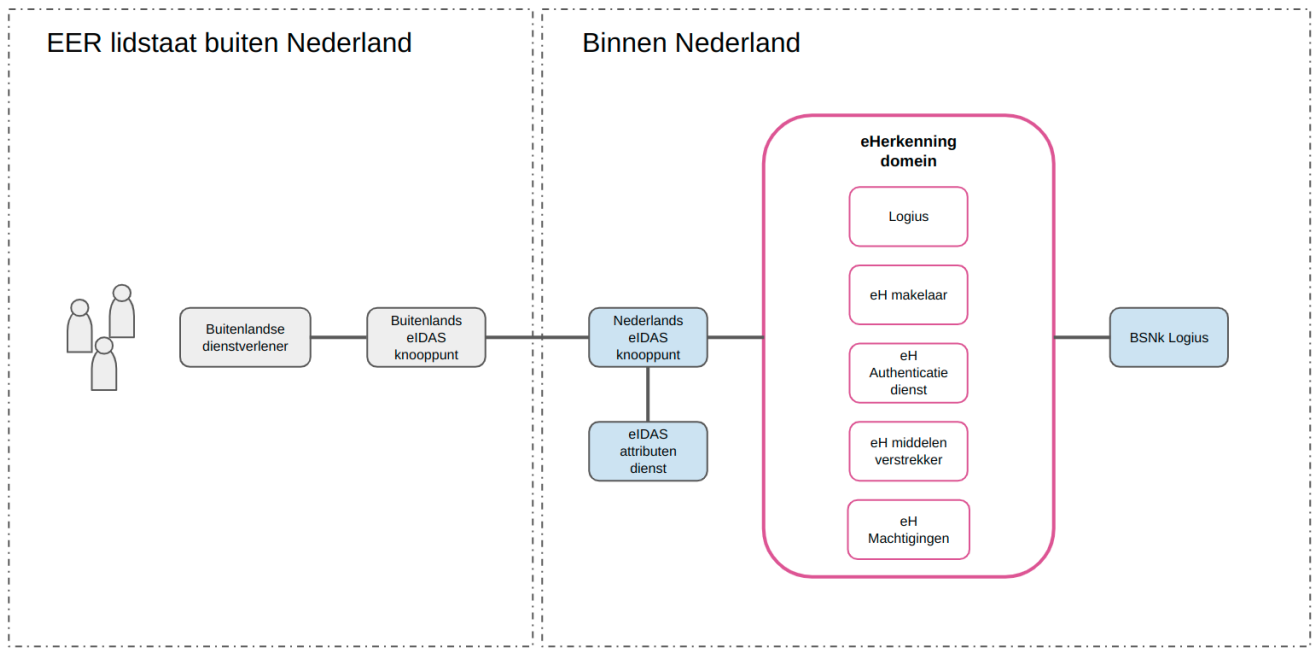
EER lidstaat buiten Nederland

Buitenlandse dienstverlener

Buitenlands eIDAS knooppunt

Binnen Nederland

Nederlands eIDAS knooppunt

eIDAS attributen dienst

eHerkenning domein

Logius

eH makelaar

eH Authenticatie dienst

eH middelen verstrekker

eH Machtigingen

BSNk Logius